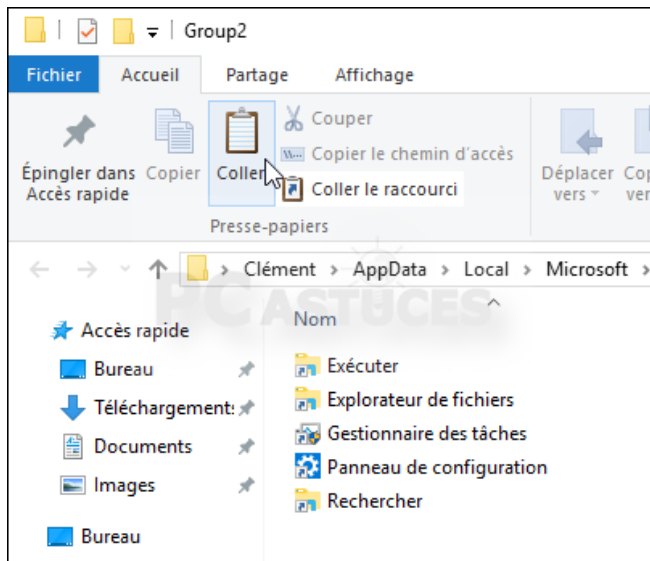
Group2

Fichier Accueil Partage Affichage

Épingler dans Accès rapide Copier Coller Couper Copier le chemin d'accès Coller le raccourci

Presse-papiers

Déplacer vers Cop ver

Clément > AppData > Local > Microsoft >

PC ASTUCES

Accès rapide
Bureau
Téléchargements
Documents
Images
Bureau

Nom
Exécuter
Explorateur de fichiers
Gestionnaire des tâches
Panneau de configuration
Rechercher